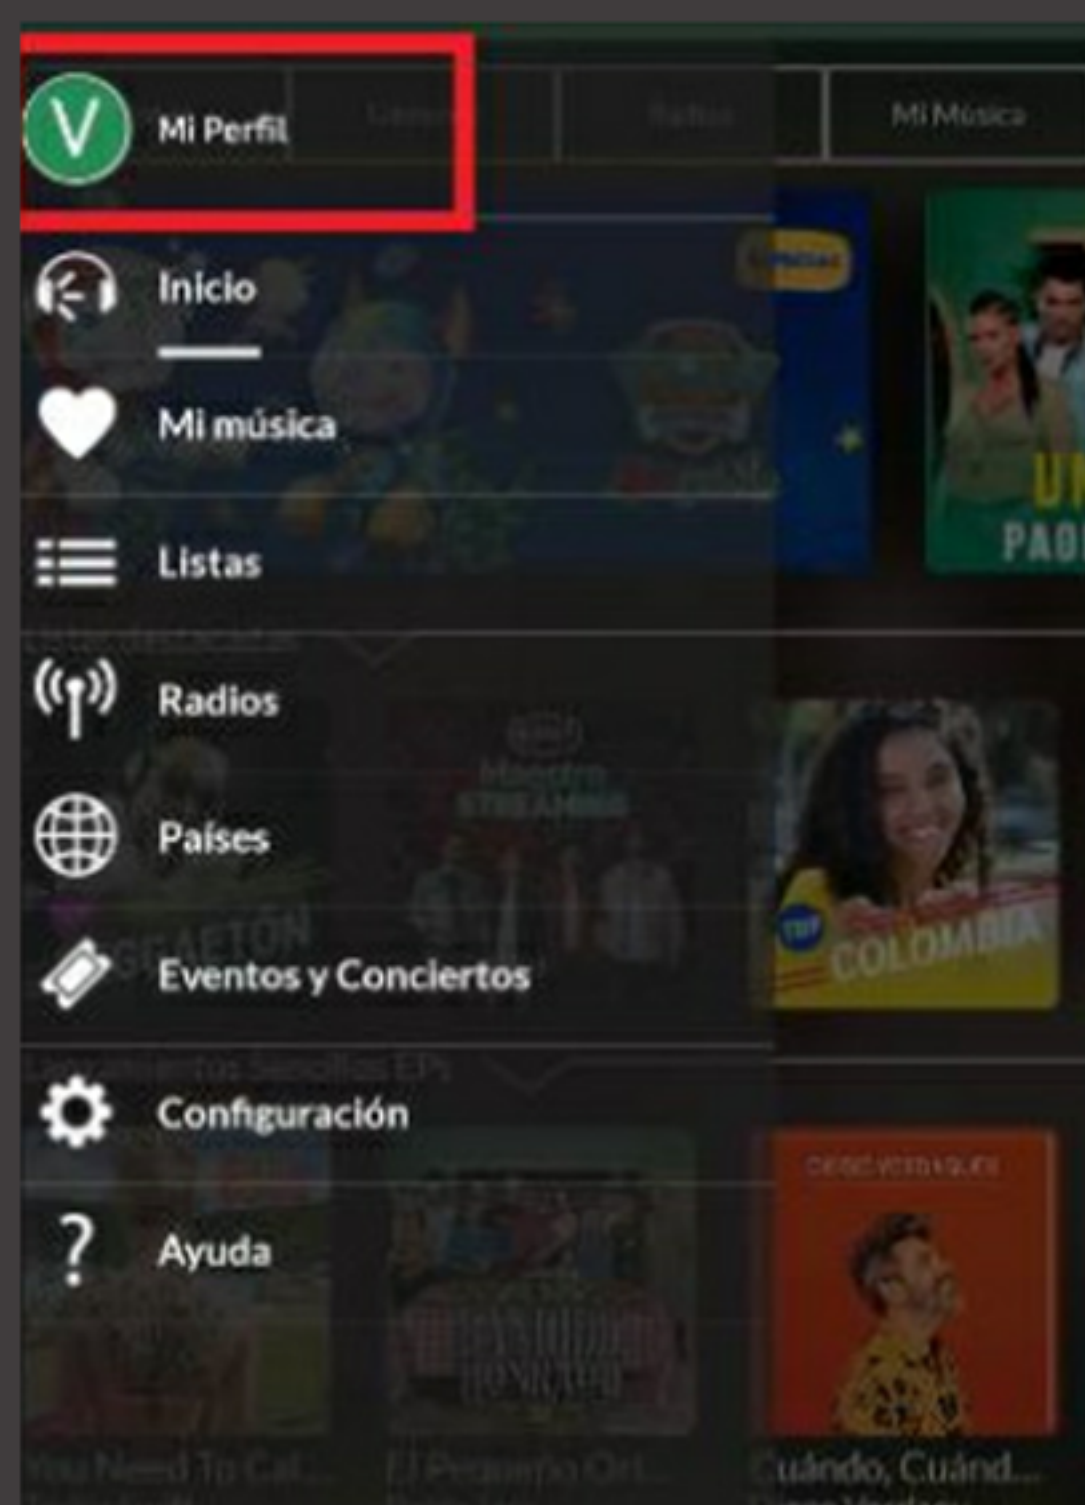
V
Mi Perfil

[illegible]

Radios

Mi Música

Inicio

Mi música

Listas

Radios

Países

Eventos y Conciertos

Configuración

Ayuda

PAO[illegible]

COLOMBIA

Lanzamientos Sencillos EPs

You Need To Cal...

El Pequeño Ori...

Cuándo, Cuánd...